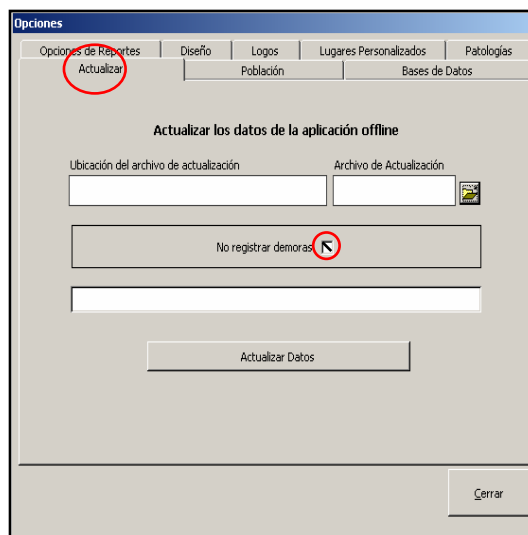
Opciones

Opciones de Reportes | Diseño | Logos | Lugares Personalizados | Patologías
Actualizar | Población | Bases de Datos

Actualizar los datos de la aplicación offline

Ubicación del archivo de actualización

Archivo de Actualización

No registrar demoras

Actualizar Datos

Cerrar